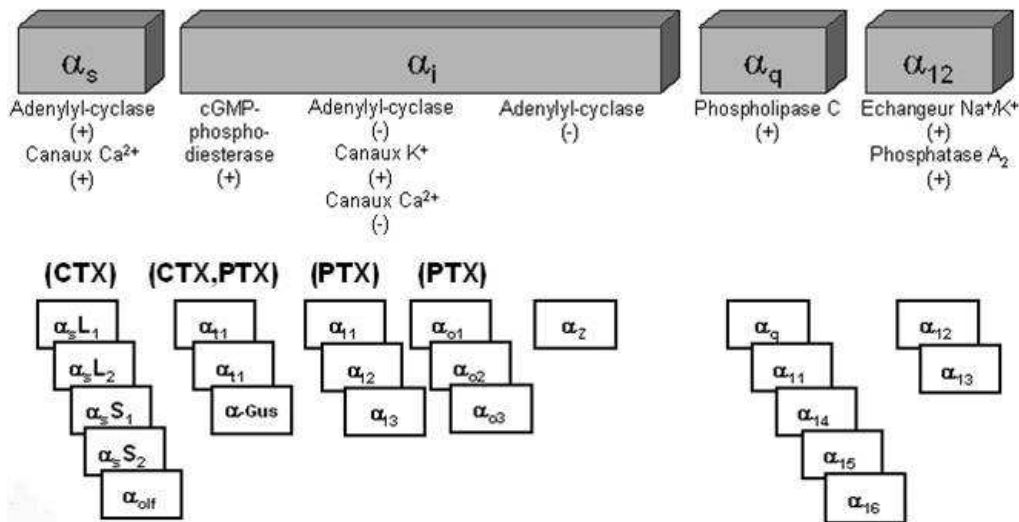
$\alpha_s$

Adenylyl-cyclase
(+)
Canaux $Ca^{2+}$
(+)

$\alpha_i$

cGMP-phosphodiesterase
(+)

Adenylyl-cyclase
(-)
Canaux $K^+$
(+)
Canaux $Ca^{2+}$
(-)

Adenylyl-cyclase
(-)

$\alpha_q$

Phospholipase C
(+)

$\alpha_{12}$

Echangeur $Na^+/K^+$
(+)
Phosphatase $A_2$
(+)

(CTX)

$\alpha_s L_1$
$\alpha_s L_2$
$\alpha_s S_1$
$\alpha_s S_2$
$\alpha_{olf}$

(CTX,PTX)

$\alpha_{t1}$
$\alpha_{t1}$
$\alpha$-Gus

(PTX)

$\alpha_{i1}$
$\alpha_{i2}$
$\alpha_{i3}$

(PTX)

$\alpha_{o1}$
$\alpha_{o2}$
$\alpha_{o3}$

$\alpha_z$

$\alpha_q$
$\alpha_{11}$
$\alpha_{14}$
$\alpha_{15}$
$\alpha_{16}$

$\alpha_{12}$
$\alpha_{13}$